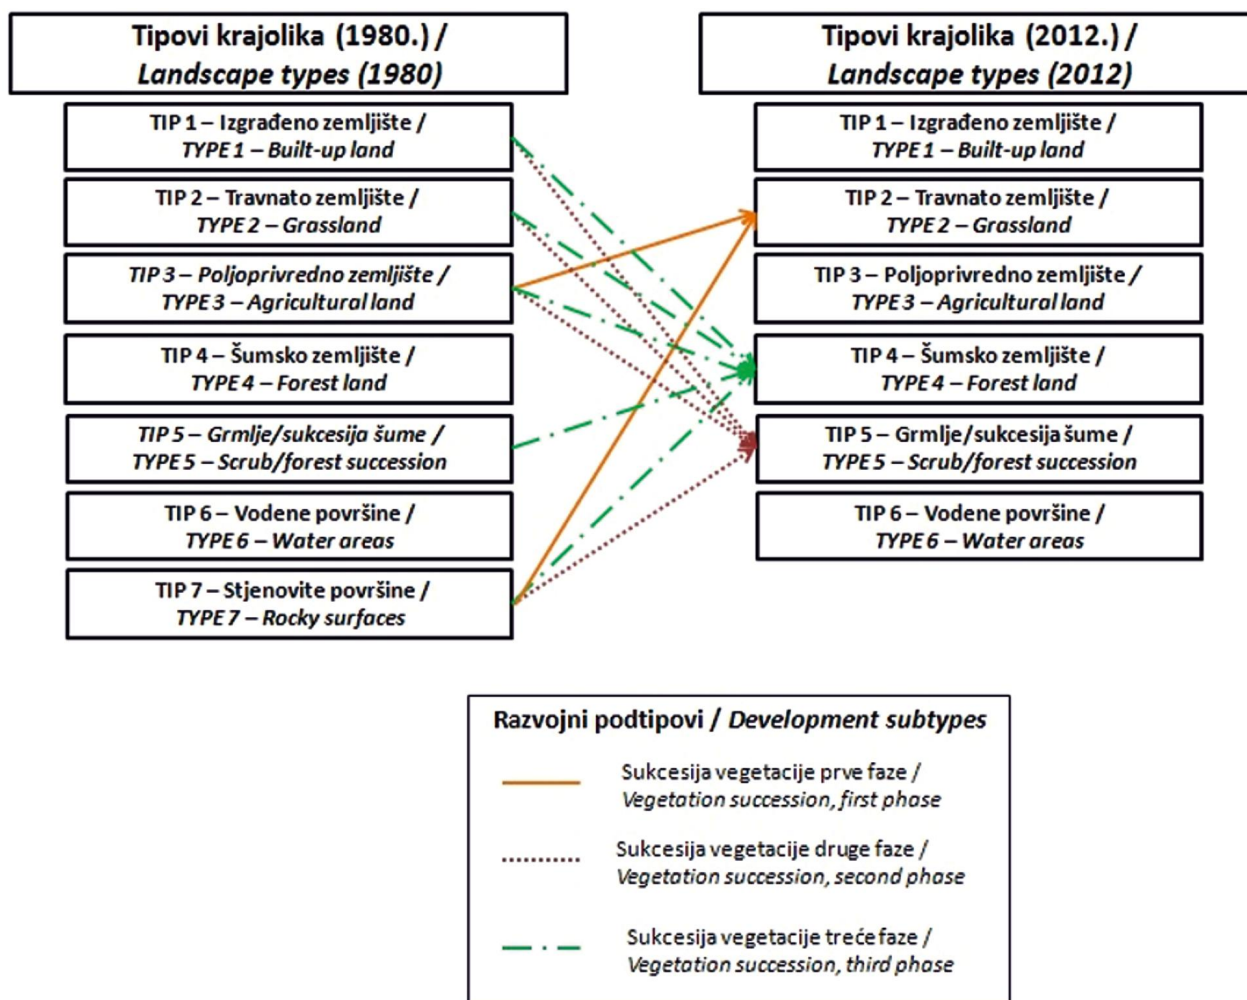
Tipovi krajolika (1980.) /
Landscape types (1980)

TIP 1 – Izgrađeno zemljište /
TYPE 1 – Built-up land

TIP 2 – Travnato zemljište /
TYPE 2 – Grassland

TIP 3 – Poljoprivredno zemljište /
TYPE 3 – Agricultural land

TIP 4 – Šumsko zemljište /
TYPE 4 – Forest land

TIP 5 – Grmlje/sukcesija šume /
TYPE 5 – Scrub/forest succession

TIP 6 – Vodene površine /
TYPE 6 – Water areas

TIP 7 – Stjenovite površine /
TYPE 7 – Rocky surfaces

Tipovi krajolika (2012.) /
Landscape types (2012)

TIP 1 – Izgrađeno zemljište /
TYPE 1 – Built-up land

TIP 2 – Travnato zemljište /
TYPE 2 – Grassland

TIP 3 – Poljoprivredno zemljište /
TYPE 3 – Agricultural land

TIP 4 – Šumsko zemljište /
TYPE 4 – Forest land

TIP 5 – Grmlje/sukcesija šume /
TYPE 5 – Scrub/forest succession

TIP 6 – Vodene površine /
TYPE 6 – Water areas

Razvojni podtipovi / Development subtypes

Sukcesija vegetacije prve faze /
Vegetation succession, first phase

Sukcesija vegetacije druge faze /
Vegetation succession, second phase

Sukcesija vegetacije treće faze /
Vegetation succession, third phase